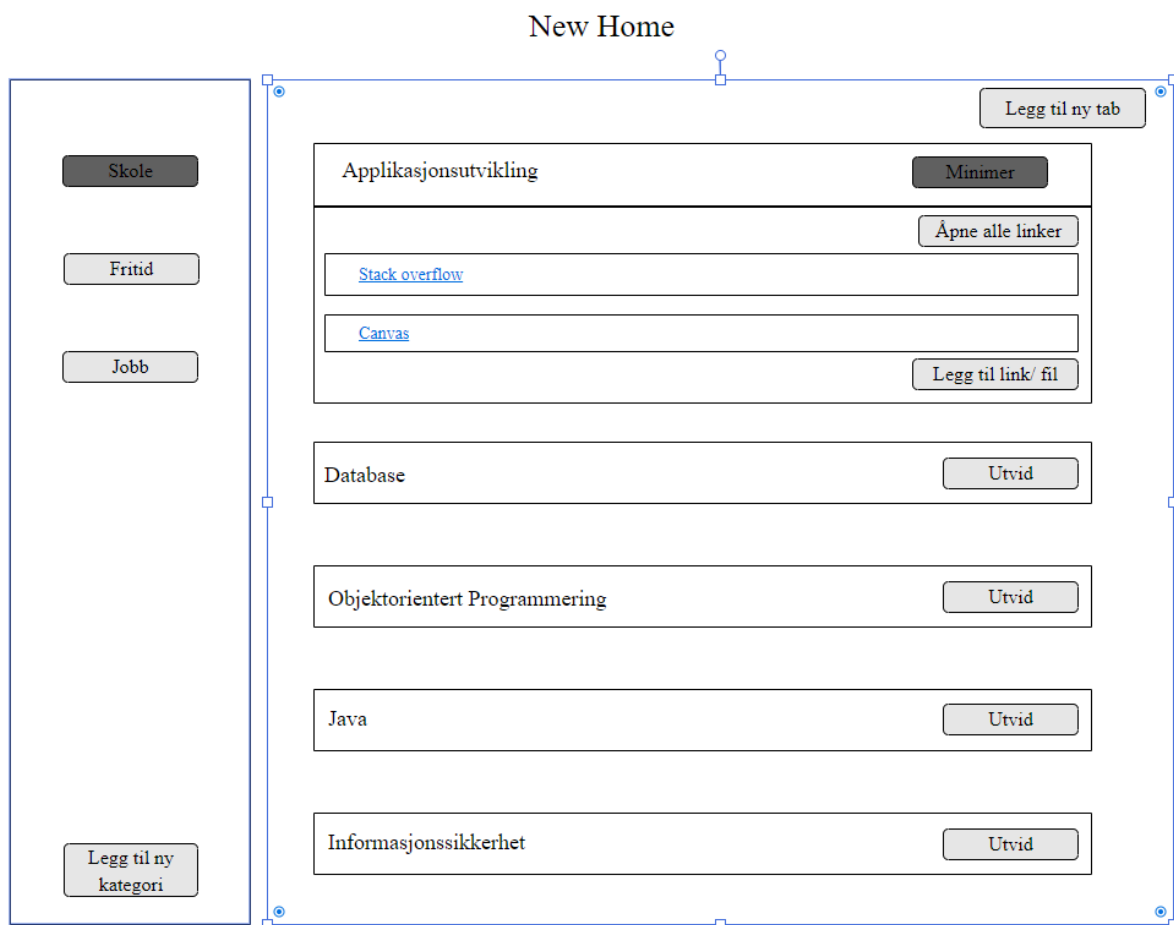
New Home

Skole

Fritid

Jobb

Legg til ny kategori

Legg til ny tab

Applikasjonsutvikling

Minimer

Åpne alle linker

Stack overflow

Canvas

Legg til link/ fil

Database

Utvid

Objektorientert Programmering

Utvid

Java

Utvid

Informasjonssikkerhet

Utvid